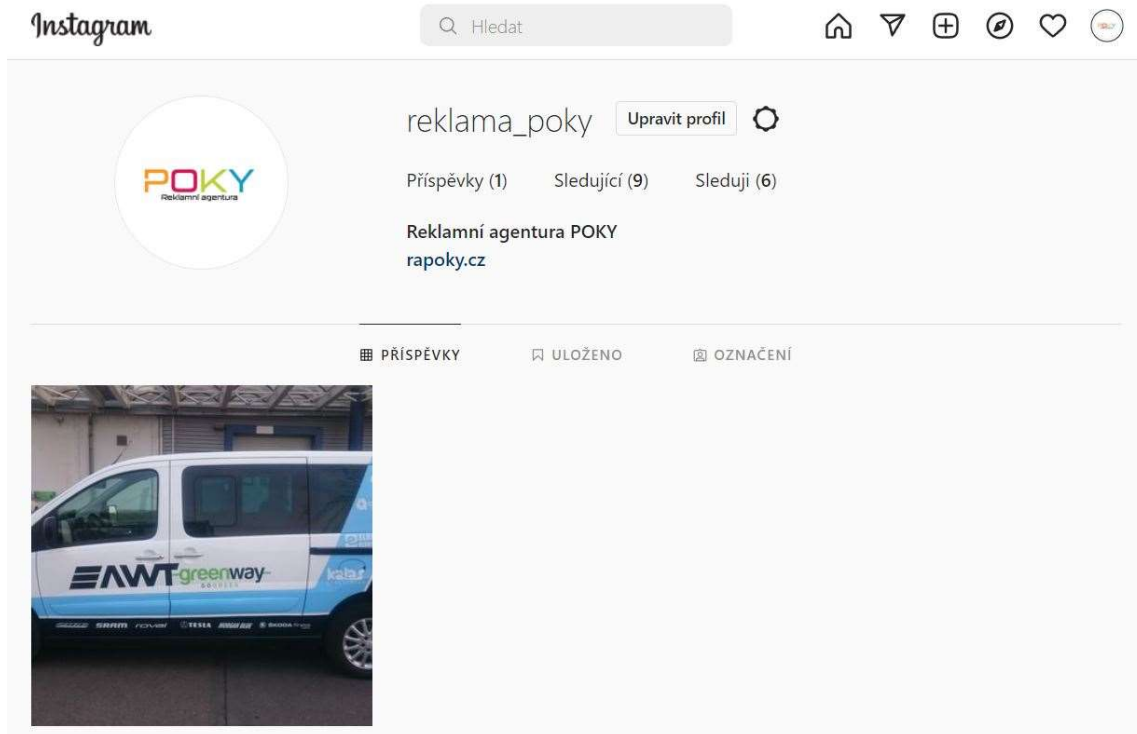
Instagram

Hledat

POKY
Reklamní agentura

reklama_poky Upravit profil

Příspěvky (1) Sledující (9) Sleduji (6)

Reklamní agentura POKY
rapoky.cz

PŘÍSPĚVKY ULOŽENO OZNAČENÍ

AWT greenway kalas SRAM TESLA ŠKODA